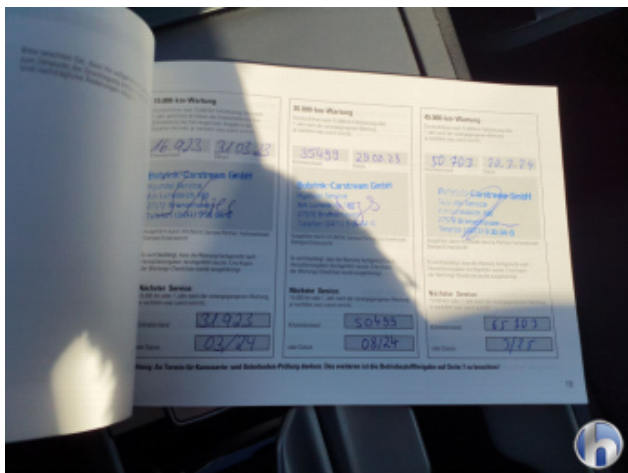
15.000 km-Wartung

16.923 31.08.23

Autohaus Carstream GmbH

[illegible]

Nächster Service

31.923

03/24

30.000 km-Wartung

35459 29.02.23

Autohaus Carstream GmbH

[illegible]

Nächster Service

50455

08/24

45.000 km-Wartung

50.703 22.7.24

Autohaus Carstream GmbH

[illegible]

Nächster Service

65.703

7/25

Wichtig: Die Termine für Kennzeichen- und Abgasuntersuchung beachten. Dies entnehmen Sie der Betriebsanleitung auf Seite 7 nachzulesen!

73